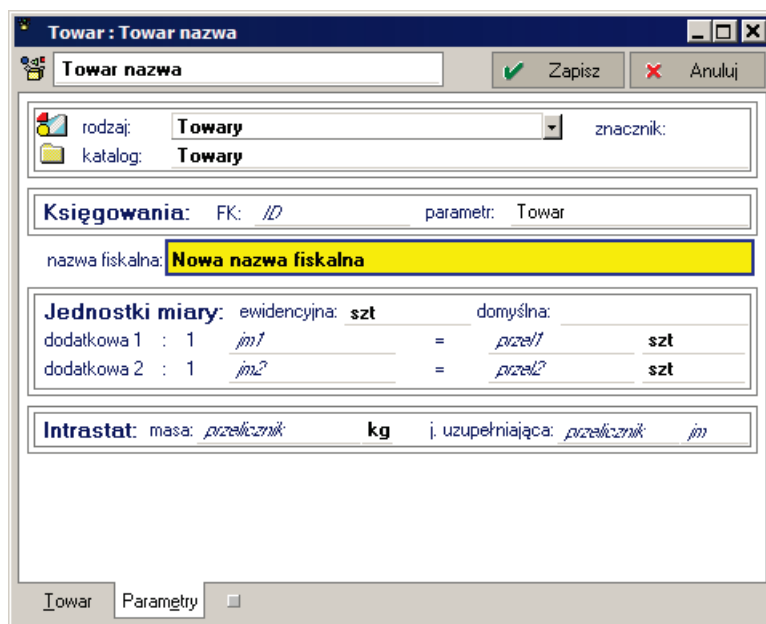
Towar : Towar nazwa

Towar nazwa

Zapisz

Anuluj

rodzaj: Towary

znacznik:

katalog: Towary

Księgowania: FK: //D parametr: Towar

nazwa fiskalna: Nowa nazwa fiskalna

Jednostki miary: ewidencyjna: szt domyślna:

dodatkowa 1 : 1 jm1 = przel1 szt

dodatkowa 2 : 1 jm2 = przel2 szt

Intrastat: masa: przelicznik kg j. uzupełniająca: przelicznik jm

Towar

Parametry